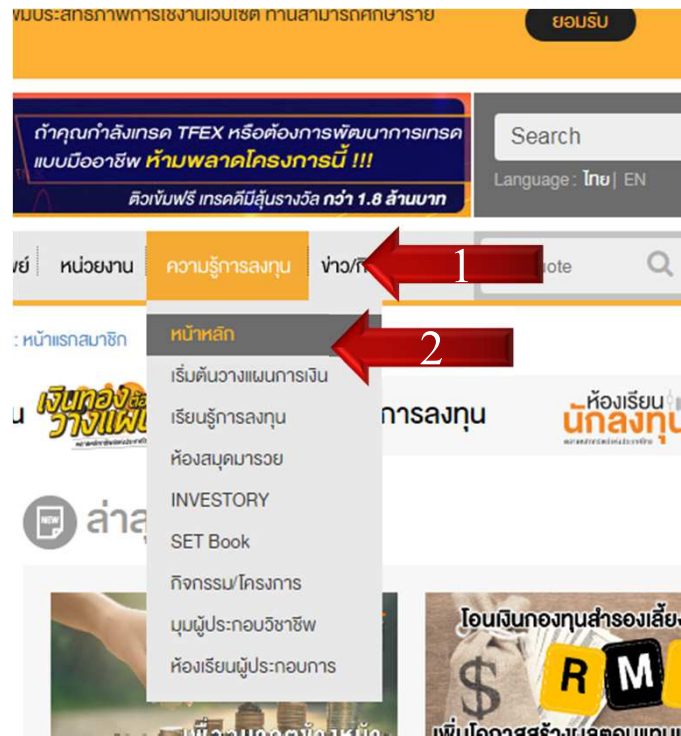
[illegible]มประสิทธิภาพการใช้งานเว็บไซต์ ท่านสามารถศึกษาราย

ยอมรับ

ถ้าคุณกำลังเทรด TFEX หรือต้องการพัฒนาการเทรดแบบมืออาชีพ ห้ามพลาดโครงการนี้ !!!

ติวเข้มฟรี เทรดดีมีลุ้นรางวัล กว่า 1.8 ล้านบาท

Search

Language : ไทย | EN

ย์ หน่วยงาน ความรู้การลงทุน ข่าว/กิ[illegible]

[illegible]ote

1

: หน้าแรกสมาชิก

หน้าหลัก

2

เริ่มต้นวางแผนการเงิน

เรียนรู้การลงทุน

ห้องสมุดมารวย

INVESTORY

SET Book

กิจกรรม/โครงการ

มุมผู้ประกอบวิชาชีพ

ห้องเรียนผู้ประกอบการ

น เงินทอง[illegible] วางแผน

การลงทุน

ห้องเรียน นักลงทุน

ล่าสุ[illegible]

โอนเงินกองทุนสำรองเลี้ย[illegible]

R M

เพิ่มโอกาสสร้างผลตอบแทน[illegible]